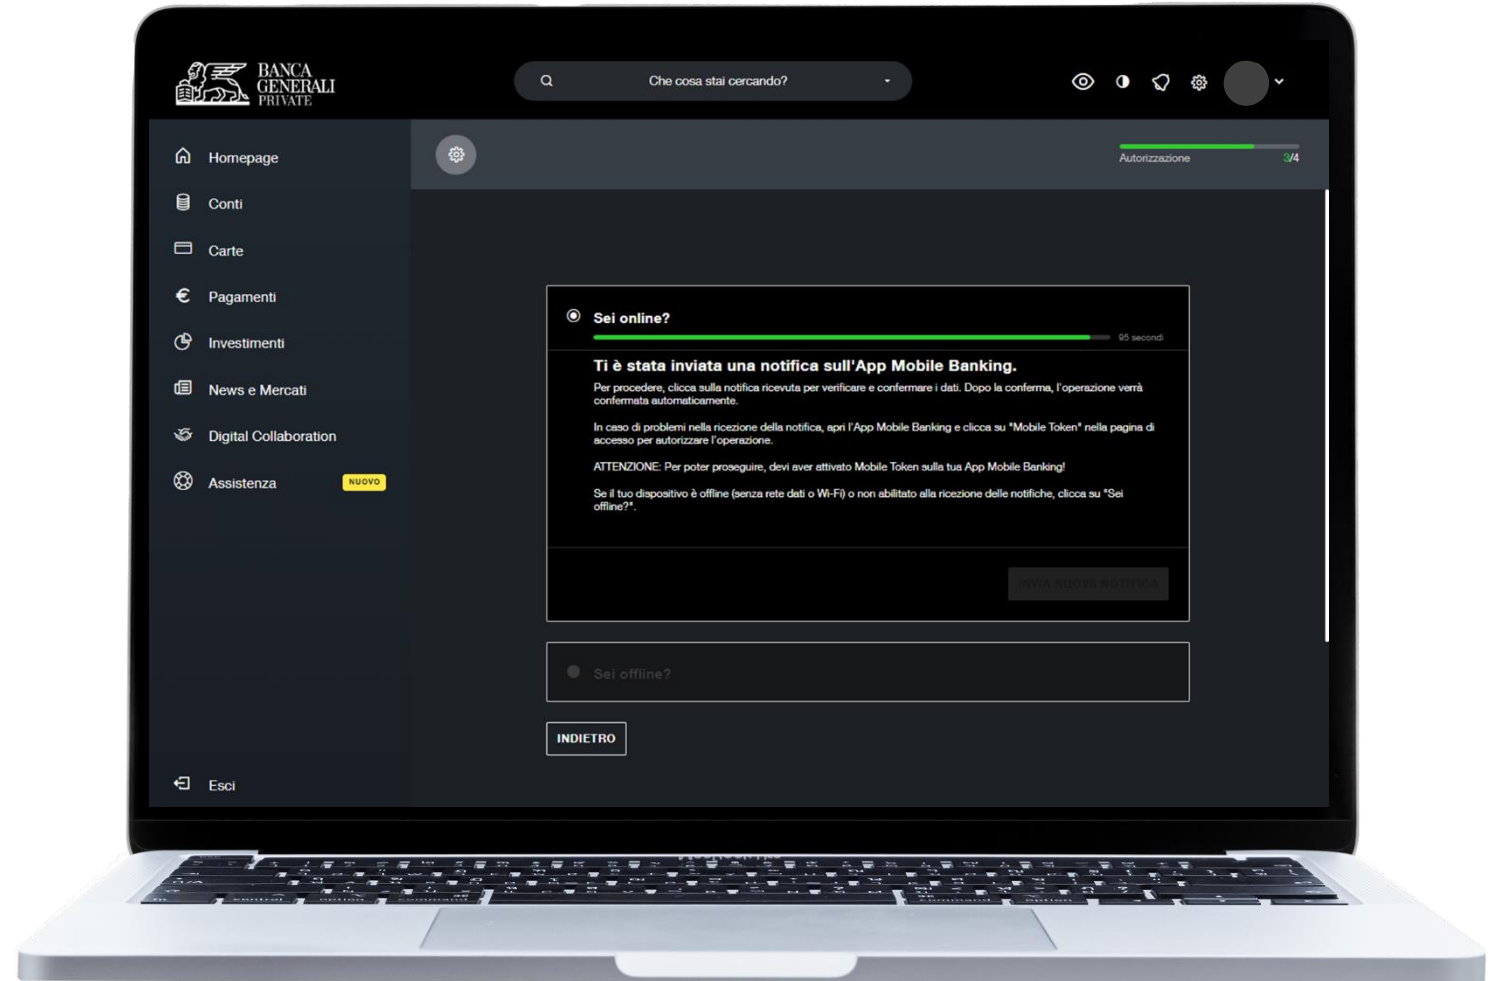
BANCA GENERALI PRIVATE

Che cosa stai cercando?

Homepage
Conti
Carte
Pagamenti
Investimenti
News e Mercati
Digital Collaboration
Assistenza NUOVO

Esci

Autorizzazione 3/4

Sei online?
95 secondi

Ti è stata inviata una notifica sull'App Mobile Banking.

Per procedere, clicca sulla notifica ricevuta per verificare e confermare i dati. Dopo la conferma, l'operazione verrà confermata automaticamente.

In caso di problemi nella ricezione della notifica, apri l'App Mobile Banking e clicca su "Mobile Token" nella pagina di accesso per autorizzare l'operazione.

ATTENZIONE: Per poter proseguire, devi aver attivato Mobile Token sulla tua App Mobile Banking!

Se il tuo dispositivo è offline (senza rete dati o Wi-Fi) o non abilitato alla ricezione delle notifiche, clicca su "Sei offline?".

INVIA NUOVA NOTIFICA

Sei offline?

INDIETRO